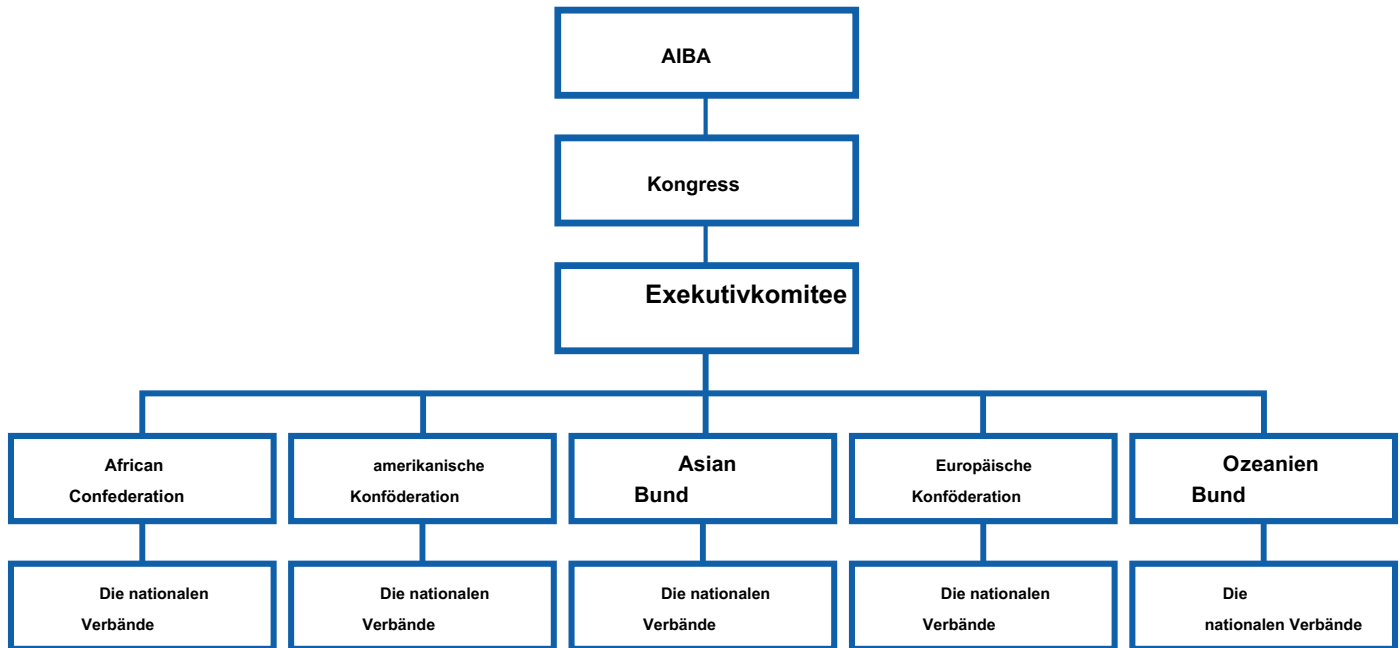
AIBA

Kongress

Exekutivkomitee

African Confederation

amerikanische Konföderation

Asian Bund

Europäische Konföderation

Ozeanien Bund

Die nationalen Verbände

Die nationalen Verbände

Die nationalen Verbände

Die nationalen Verbände

Die nationalen Verbände